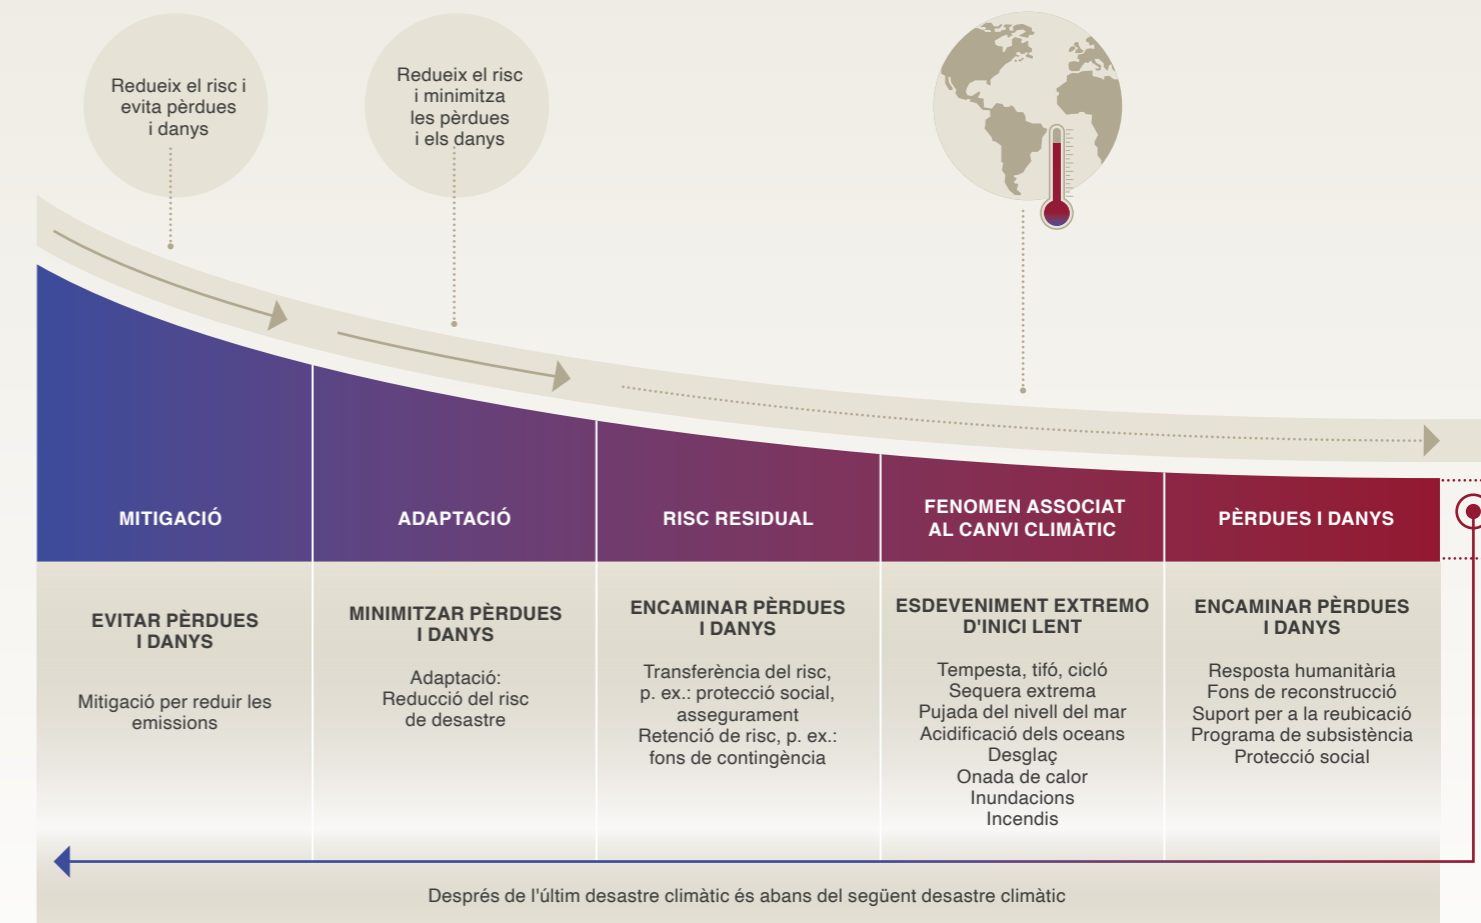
Redueix el risc i evita pèrdues i danys

Redueix el risc i minimitza les pèrdues i els danys

MITIGACIÓ

ADAPTACIÓ

RISC RESIDUAL

FENOMEN ASSOCIAT AL CANVI CLIMÀTIC

PÈRDUES I DANYS

EVITAR PÈRDUES I DANYS

Mitigació per reduir les emissions

MINIMITZAR PÈRDUES I DANYS

Adaptació: Reducció del risc de desastre

ENCAMINAR PÈRDUES I DANYS

Transferència del risc, p. ex.: protecció social, asseguramènt
Retenció de risc, p. ex.: fons de contingència

ESDEVENIMENT EXTREMO D'INICI LENT

Tempesta, tifó, cicló
Sequera extrema
Pujada del nivell del mar
Acidificació dels oceans
Desglaç
Onada de calor
Inundacions
Incendis

ENCAMINAR PÈRDUES I DANYS

Resposta humanitària
Fons de reconstrucció
Suport per a la reubicació
Programa de subsistència
Protecció social

Després de l'últim desastre climàtic és abans del següent desastre climàtic